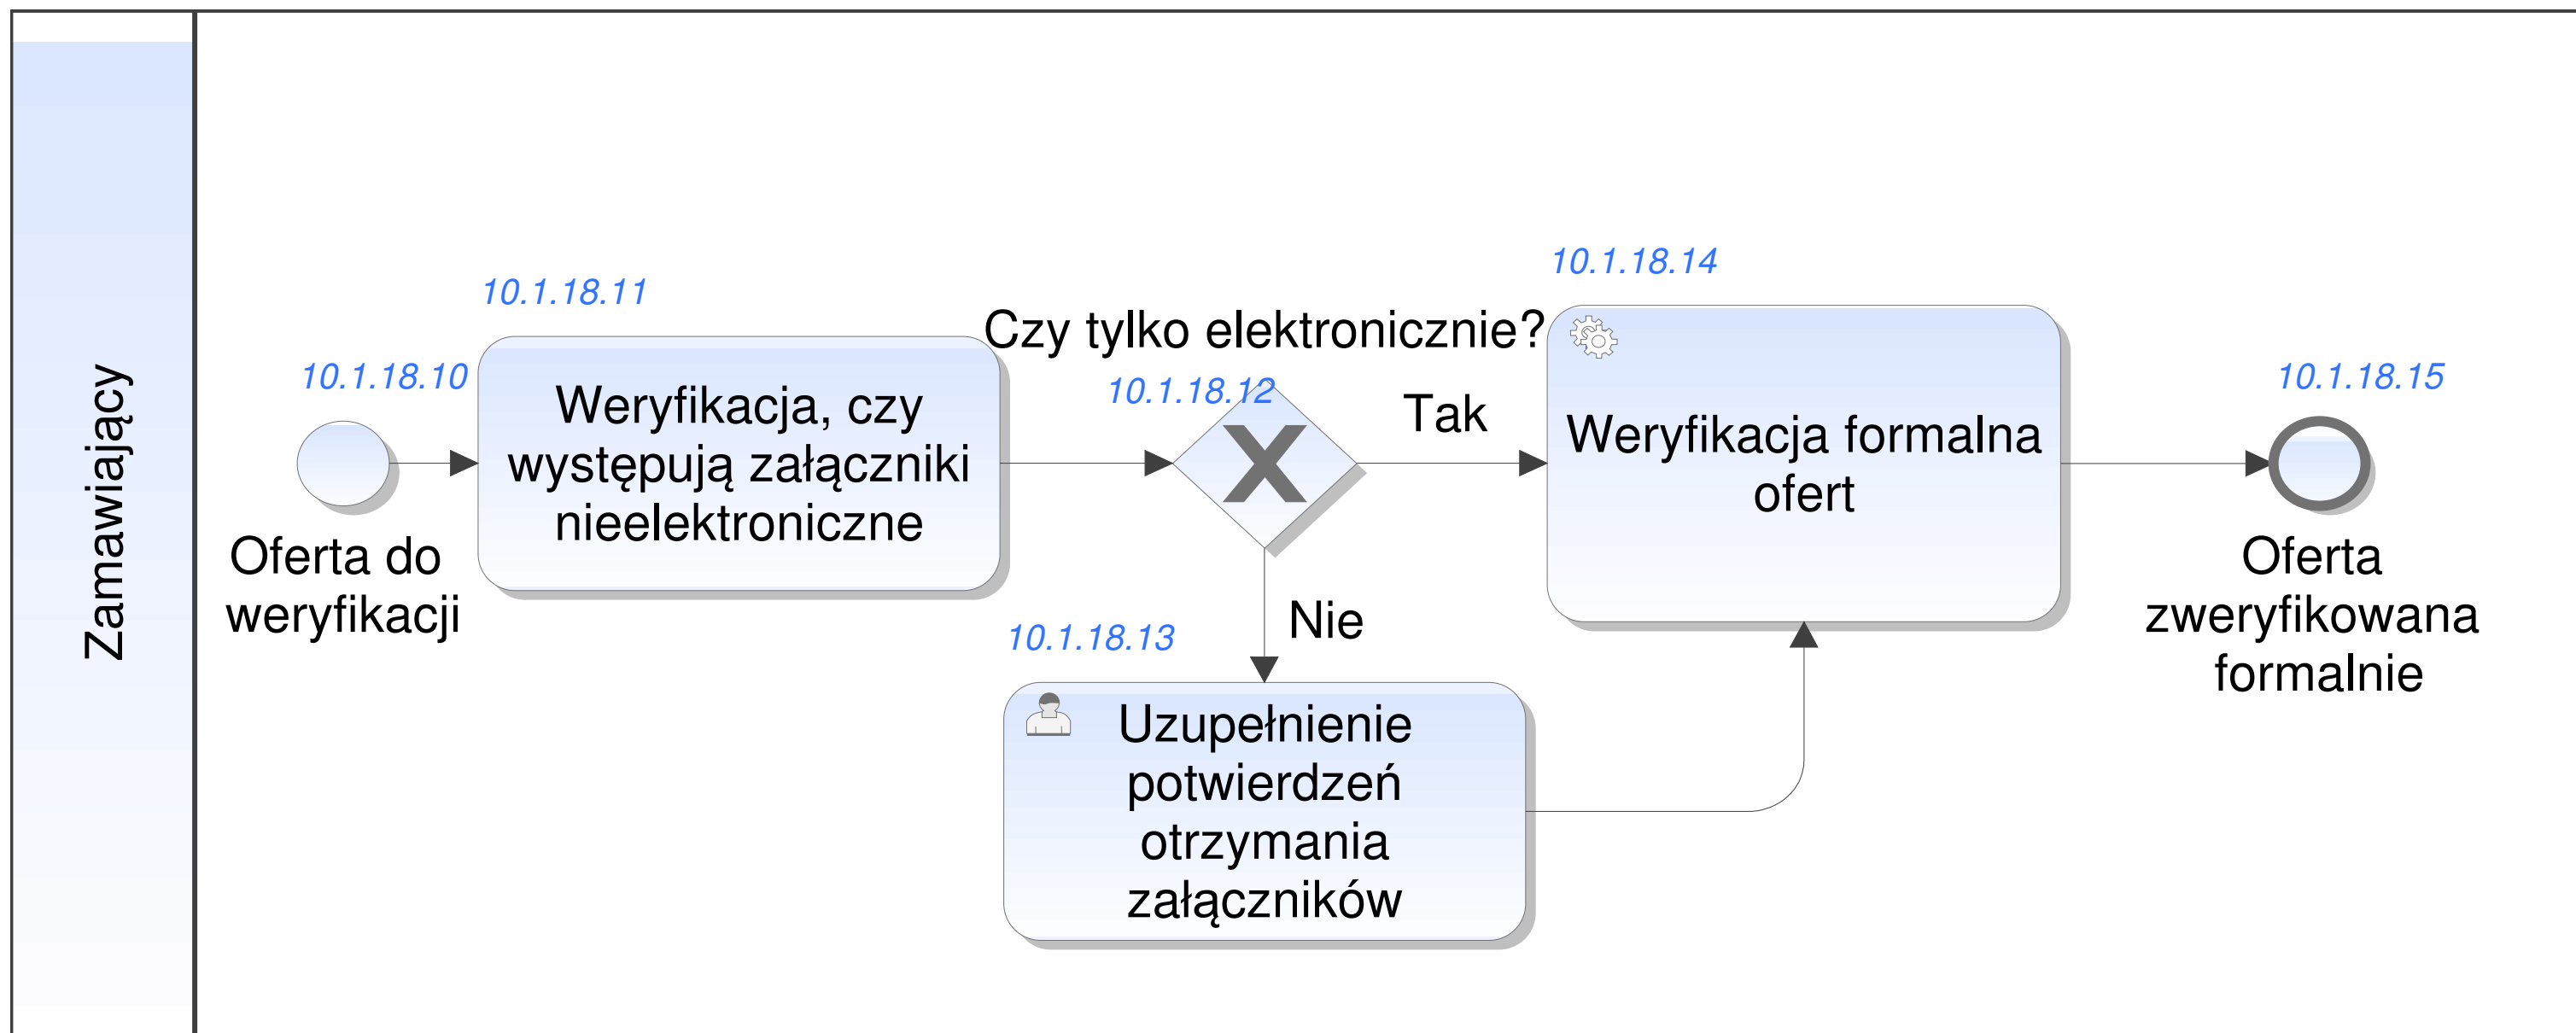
Zamawiający

10.1.18.10

Oferta do weryfikacji

10.1.18.11

Weryfikacja, czy występują załączniki nieelektroniczne

Czy tylko elektronicznie?

10.1.18.12

Tak

Nie

10.1.18.13

Uzupełnienie potwierdzeń otrzymania załączników

10.1.18.14

Weryfikacja formalna ofert

10.1.18.15

Oferta zweryfikowana formalnie